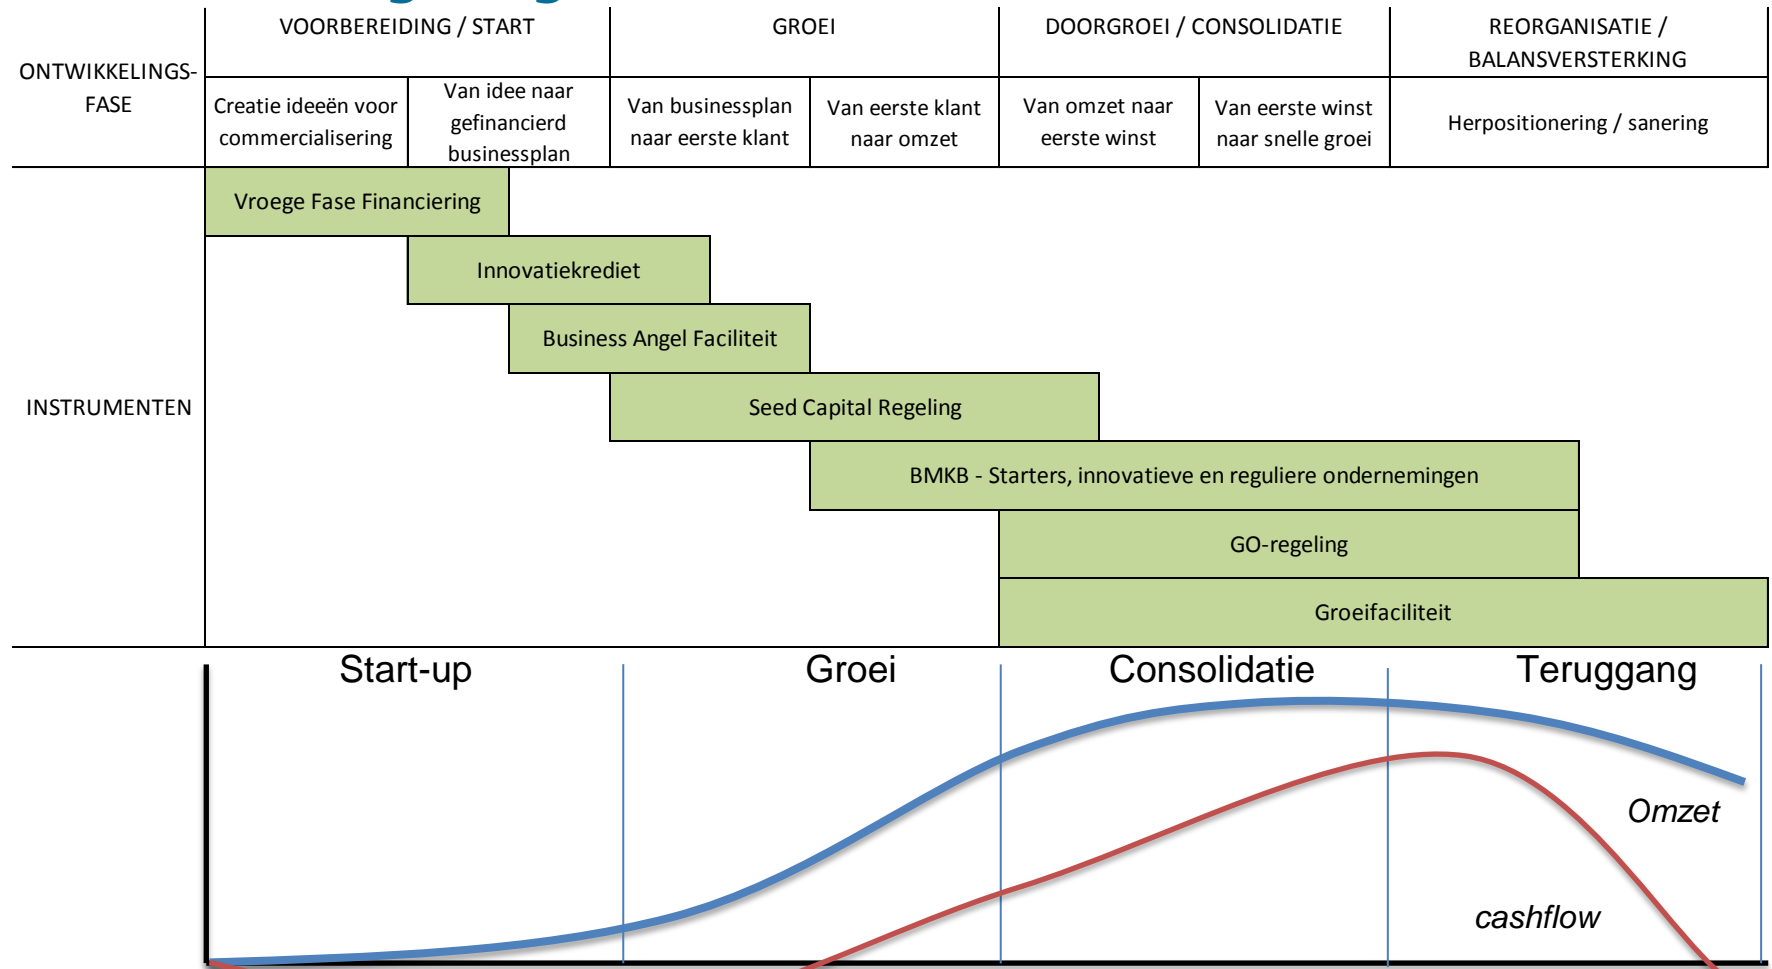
| ONTWIKKELINGS-FASE | VOORBEREIDING / START | | GROEI | | DOORGROEI / CONSOLIDATIE | | REORGANISATIE / BALANSVERSTERKING |
|---|---|---|---|---|---|---|---|
| | Creatie ideeën voor commercialisering | Van idee naar gefinancierd businessplan | Van businessplan naar eerste klant | Van eerste klant naar omzet | Van omzet naar eerste winst | Van eerste winst naar snelle groei | Herpositionering / sanering |

INSTRUMENTEN

Vroege Fase Financiering

Innovatiekrediet

Business Angel Faciliteit

Seed Capital Regeling

BMKB - Starters, innovatieve en reguliere ondernemingen

GO-regeling

Groeifaciliteit

Start-up

Groei

Consolidatie

Teruggang

Omzet

cashflow